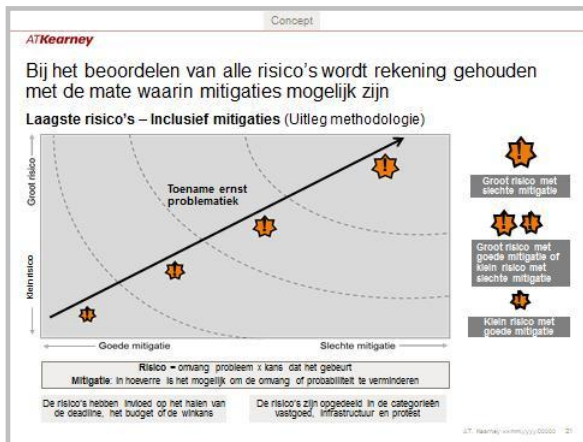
Concept

ATKearney

Bij het beoordelen van alle risico's wordt rekening gehouden met de mate waarin mitigaties mogelijk zijn

Laagste risico's – Inclusief mitigaties (Uitleg methodologie)

Groot risico

Klein risico

Toename ernst problematiek

!

!

!

!

!

Goede mitigatie

Slechte mitigatie

!

Groot risico met slechte mitigatie

! !

Groot risico met goede mitigatie of klein risico met slechte mitigatie

!

Klein risico met goede mitigatie

Risico = omvang probleem x kans dat het gebeurt

Mitigatie: In hoeverre is het mogelijk om de omvang of probabiliteit te verminderen

De risico's hebben invloed op het halen van de deadline, het budget of de winkans

De risico's zijn opgedeeld in de categorieën vastgoed, infrastructuur en protest

A.T. Kearney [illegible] 21